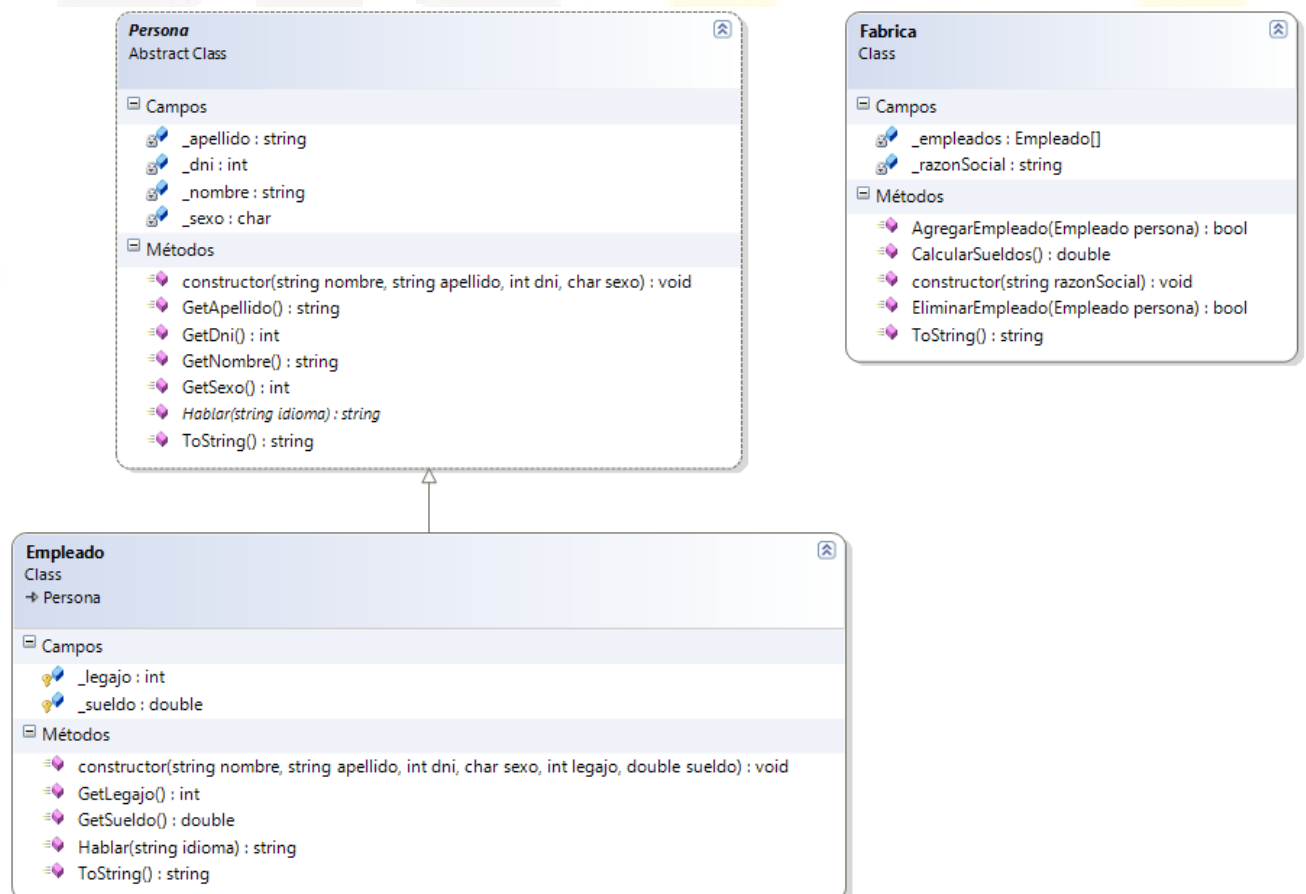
Persona
Abstract Class

Campos

_apellido : string
_dni : int
_nombre : string
_sexo : char

Métodos

constructor(string nombre, string apellido, int dni, char sexo) : void
GetApellido() : string
GetDni() : int
GetNombre() : string
GetSexo() : int
Hablar(string idioma) : string
ToString() : string

Fabrica
Class

Campos

_empleados : Empleado[]
_razonSocial : string

Métodos

AgregarEmpleado(Empleado persona) : bool
CalcularSueldos() : double
constructor(string razonSocial) : void
EliminarEmpleado(Empleado persona) : bool
ToString() : string

Empleado
Class
→ Persona

Campos

_legajo : int
_sueldo : double

Métodos

constructor(string nombre, string apellido, int dni, char sexo, int legajo, double sueldo) : void
GetLegajo() : int
GetSueldo() : double
Hablar(string idioma) : string
ToString() : string